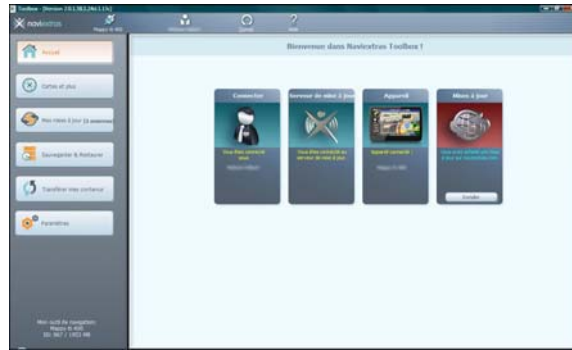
Toolbox - [Version 2.0.1.2461.1.1c]

naviextras

Mappy iti 400

Mettre à jour

Quitter

Bienvenue dans Naviextras Toolbox !

Accueil

Cartes et plus

Mes mises à jour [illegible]

Sauvegarder & Restaurer

Transférer mes contenus

Paramètres

Connecter

Vous êtes connecté en ligne

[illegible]

Serveur de mise à jour

Vous êtes connecté au serveur de mise à jour

Appareil

Appareil connecté :

Mappy iti 400

Mises à jour

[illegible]

Installer

Mon outil de navigation:
Mappy iti 400
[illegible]